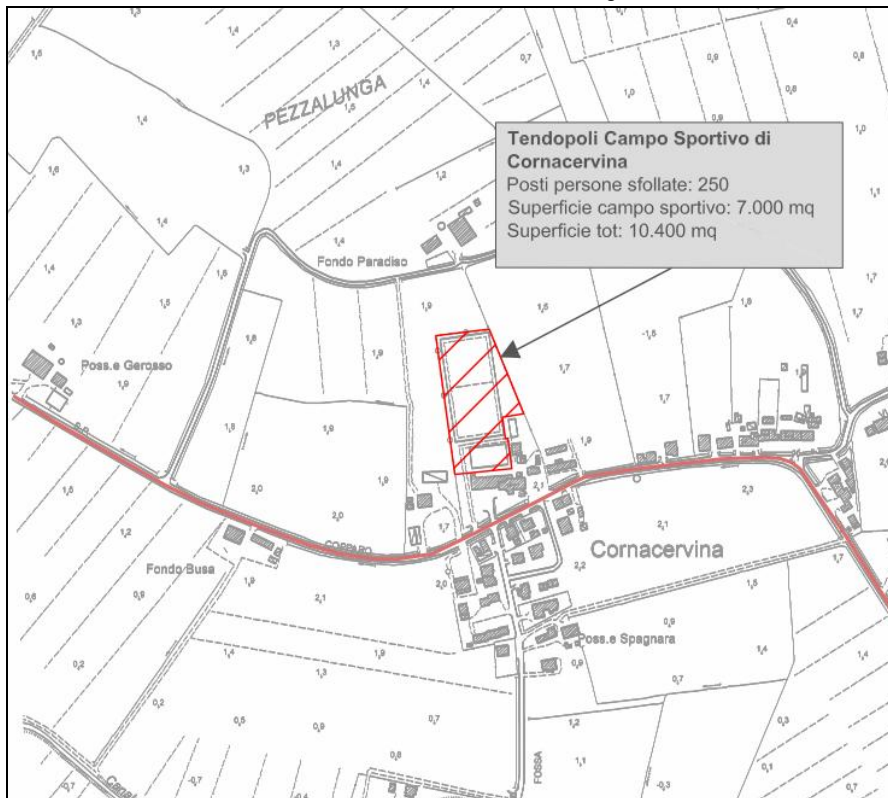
PEZZALUNGA

Tendopoli Campo Sportivo di Cornacervina
Posti persone sfollate: 250
Superficie campo sportivo: 7.000 mq
Superficie tot: 10.400 mq

Fondo Paradiso

Poss.e Gerosso

Cornacervina

Fondo Busa

Poss.e Spagnara

FOSSA

1,3
1,4
1,3
1,5
0,7
0,9
0,4
0,8
1,0
0,8
1,5
1,4
1,6
1,3
1,4
1,2
1,0
1,1
1,4
1,4
1,5
1,9
1,5
1,8
1,7
1,3
1,6
1,9
-1,5
1,7
1,9
1,7
1,7
1,9
1,9
1,8
1,9
2,0
2,0
1,7
2,1
1,9
2,3
1,6
2,1
1,2
2,2
1,7
1,9
2,0
2,1
1,5
0,6
0,9
0,9
1,4
0,2
1,4
1,3
1,9
0,9
0,7
1,4
0,2
0,5
0,9
0,7
1,2
0,3
0,8
1,1
-0,3
0,7
0,7
-0,7
0,1